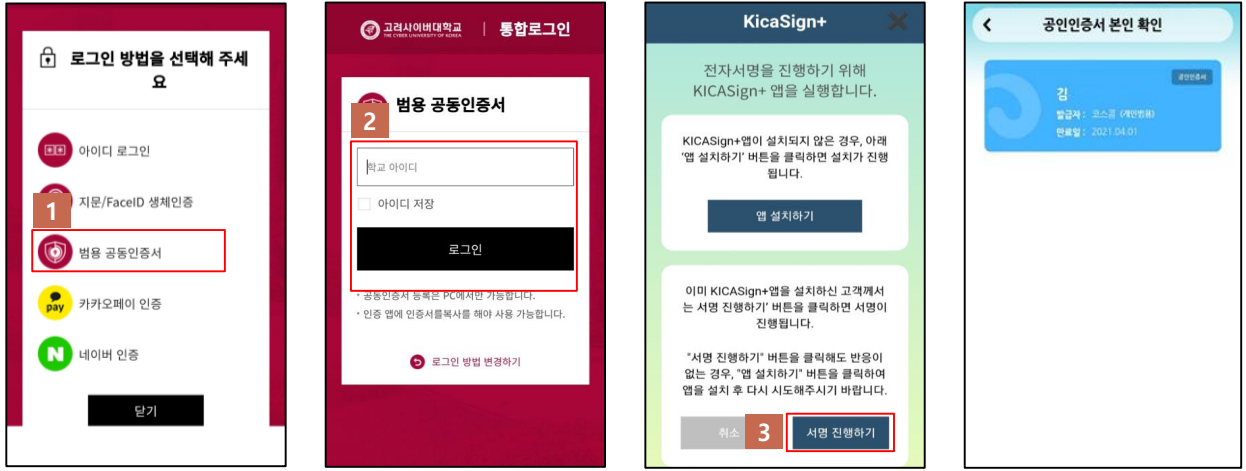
로그인 방법을 선택해 주세요

아이디 로그인

1

지문/FaceID 생체인증

범용 공동인증서

pay 카카오페이 인증

N 네이버 인증

닫기

고려사이버대학교 THE CYBER UNIVERSITY OF KOREA | 통합로그인

범용 공동인증서

2

학교 아이디

아이디 저장

로그인

* 공동인증서 등록은 PC에서만 가능합니다.

* 인증 앱에 인증서를복사를 해야 사용 가능합니다.

로그인 방법 변경하기

KicaSign+

전자서명을 진행하기 위해 KICASign+ 앱을 실행합니다.

KICASign+앱이 설치되지 않은 경우, 아래 '앱 설치하기' 버튼을 클릭하면 설치가 진행됩니다.

앱 설치하기

이미 KICASign+앱을 설치하신 고객께서는 서명 진행하기' 버튼을 클릭하면 서명이 진행됩니다.

"서명 진행하기" 버튼을 클릭해도 반응이 없는 경우, "앱 설치하기" 버튼을 클릭하여 앱을 설치 후 다시 시도해주시기 바랍니다.

취소 3 서명 진행하기

공인인증서 본인 확인

공인인증서

김

발급자 : 코스콤 (개인범용)

만료일 : 2021.04.01